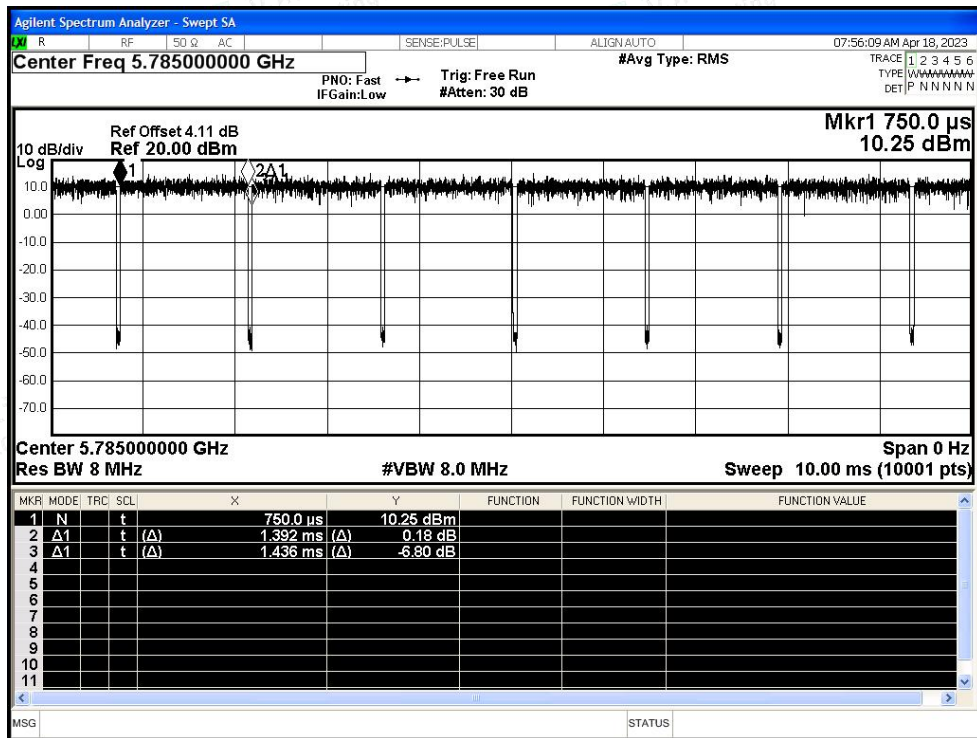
Agilent Spectrum Analyzer - Swept SA

LXI R RF 50 Ω AC SENSE:PULSE ALIGN AUTO 07:56:09 AM Apr 18, 2023

Center Freq 5.785000000 GHz

PNO: Fast IFGain:Low

Trig: Free Run #Atten: 30 dB

#Avg Type: RMS

TRACE 1 2 3 4 5 6
TYPE WWWWWW
DET P N N N N N

Ref Offset 4.11 dB
10 dB/div Ref 20.00 dBm
Log

Mkr1 750.0 µs
10.25 dBm

1
2Δ1

10.0
0.00
-10.0
-20.0
-30.0
-40.0
-50.0
-60.0
-70.0

Center 5.785000000 GHz
Res BW 8 MHz
#VBW 8.0 MHz
Span 0 Hz
Sweep 10.00 ms (10001 pts)

| MKR | MODE | TRC | SCL | X | Y | FUNCTION | FUNCTION WIDTH | FUNCTION VALUE |
|---|---|---|---|---|---|---|---|---|
| 1 | N | | t | 750.0 µs | 10.25 dBm | | | |
| 2 | Δ1 | | t | (Δ) 1.392 ms | (Δ) 0.18 dB | | | |
| 3 | Δ1 | | t | (Δ) 1.436 ms | (Δ) -6.80 dB | | | |
| 4 | | | | | | | | |
| 5 | | | | | | | | |
| 6 | | | | | | | | |
| 7 | | | | | | | | |
| 8 | | | | | | | | |
| 9 | | | | | | | | |
| 10 | | | | | | | | |
| 11 | | | | | | | | |

MSG STATUS